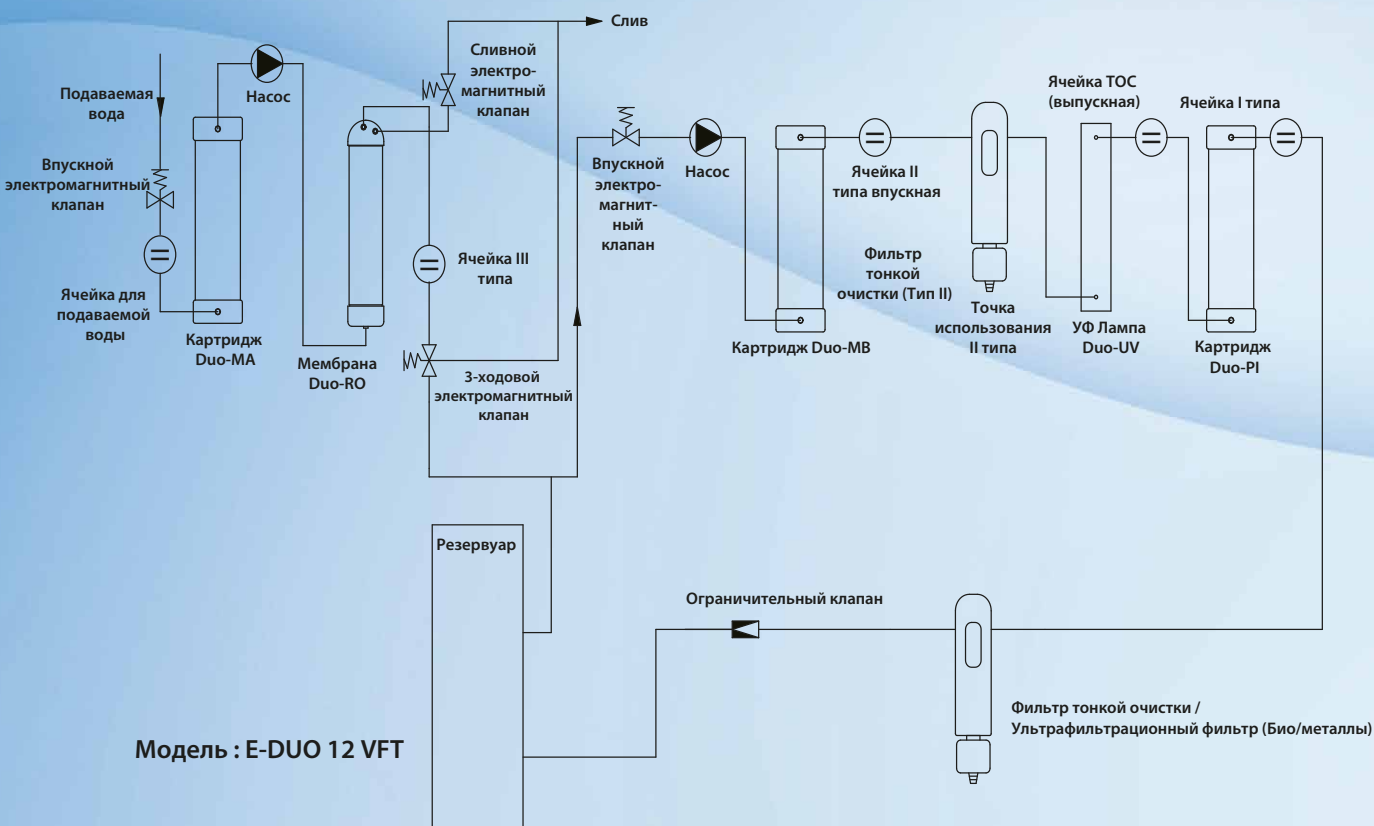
Слив

Подаваемая вода

Насос

Сливной электромагнитный клапан

Впускной электромагнитный клапан

Ячейка для подаваемой воды

Картридж Duo-MA

Мембрана Duo-RO

Ячейка III типа

3-ходовой электромагнитный клапан

Впускной электромагнитный клапан

Насос

Картридж Duo-MB

Ячейка II типа впускная

Фильтр тонкой очистки (Тип II)

Точка использования II типа

Ячейка TOC (выпускная)

УФ Лампа Duo-UV

Ячейка I типа

Картридж Duo-PI

Резервуар

Ограничительный клапан

Фильтр тонкой очистки / Ультрафильтрационный фильтр (Био/металлы)

Модель : E-DUO 12 VFT